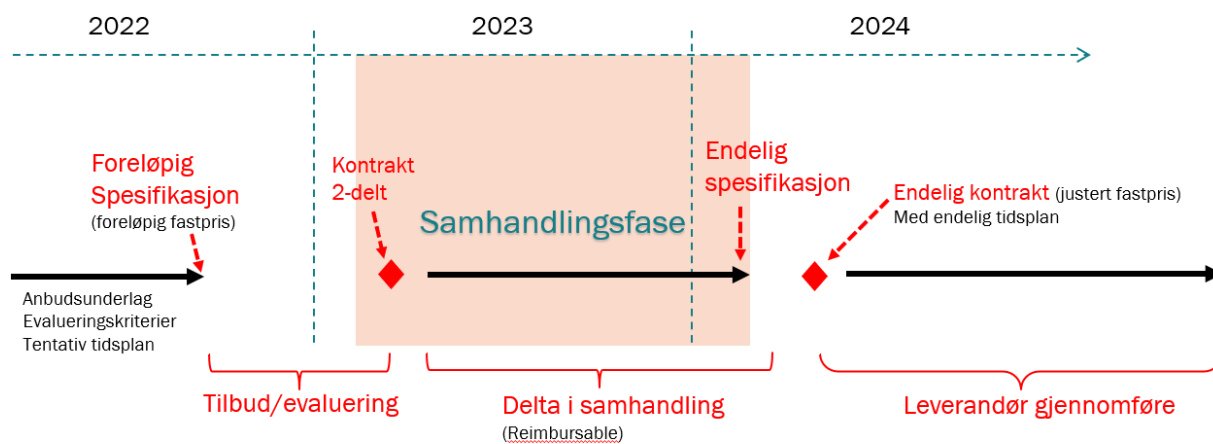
2022

2023

2024

Foreløpig Spesifikasjon
(foreløpig fastpris)

Kontrakt 2-delt

Samhandlingsfase

Endelig spesifikasjon

Endelig kontrakt (justert fastpris)
Med endelig tidsplan

Anbudsunderlag
Evalueringskriterier
Tentativ tidsplan

Tilbud/evaluering

Delta i samhandling
(Reimbursable)

Leverandør gjennomføre